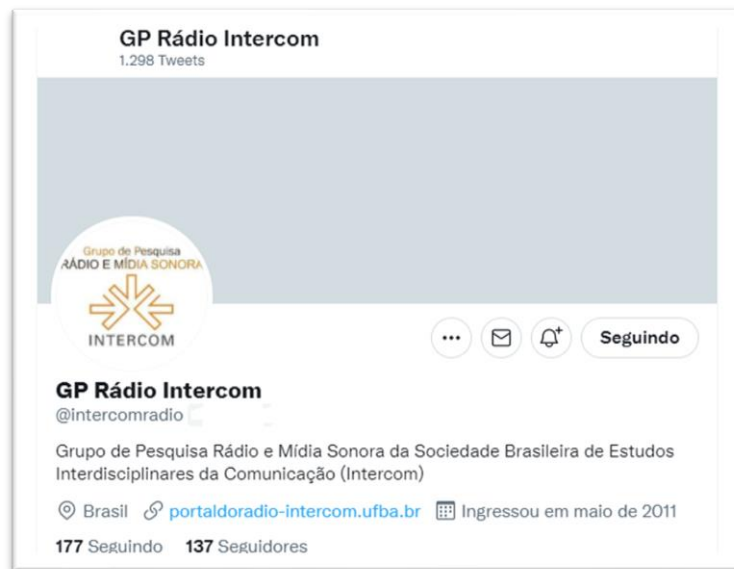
GP Rádio Intercom
1.298 Tweets

Grupo de Pesquisa
RÁDIO E MÍDIA SONORA

INTERCOM

Seguindo

GP Rádio Intercom
@intercomradio

Grupo de Pesquisa Rádio e Mídia Sonora da Sociedade Brasileira de Estudos Interdisciplinares da Comunicação (Intercom)

Brasil portaldoradio-intercom.ufba.br Ingressou em maio de 2011

177 Seguindo 137 Seguidores